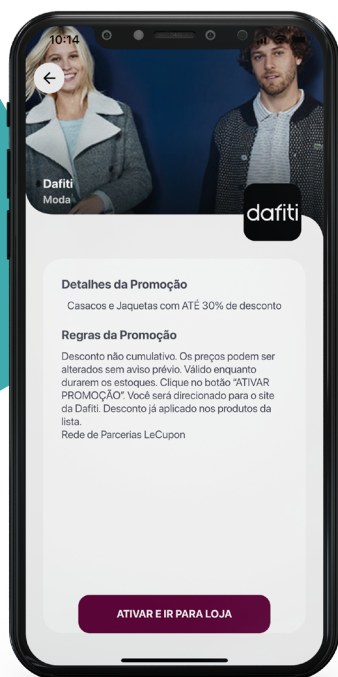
10:14

Dafiti
Moda

dafiti

Detalhes da Promoção

Casacos e Jaquetas com ATÉ 30% de desconto

Regras da Promoção

Desconto não cumulativo. Os preços podem ser alterados sem aviso prévio. Válido enquanto durarem os estoques. Clique no botão "ATIVAR PROMOÇÃO". Você será direcionado para o site da Dafiti. Desconto já aplicado nos produtos da lista.
Rede de Parcerias LeCupon

ATIVAR E IR PARA LOJA